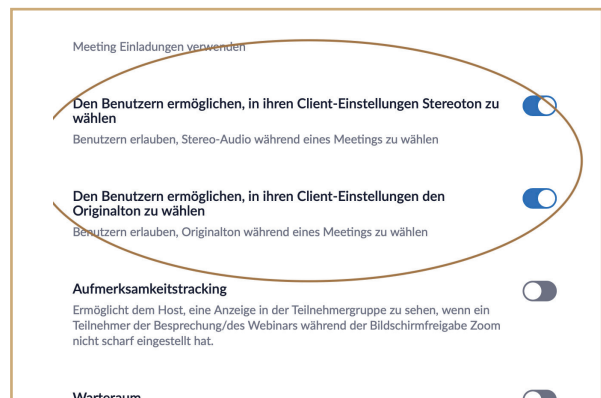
Meeting Einladungen verwenden

Den Benutzern ermöglichen, in ihren Client-Einstellungen Stereoton zu wählen

Benutzern erlauben, Stereo-Audio während eines Meetings zu wählen

Den Benutzern ermöglichen, in ihren Client-Einstellungen den Originalton zu wählen

Benutzern erlauben, Originalton während eines Meetings zu wählen

Aufmerksamkeitstracking

Ermöglicht dem Host, eine Anzeige in der Teilnehmergruppe zu sehen, wenn ein Teilnehmer der Besprechung/des Webinars während der Bildschirmfreigabe Zoom nicht scharf eingestellt hat.

Warteraum